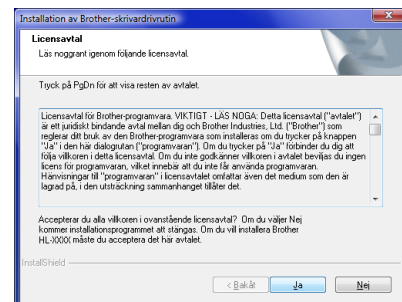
Installation av Brother-skrivardrivrutin

Licensavtal

Läs noggrant igenom följande licensavtal.

Tryck på PgDn för att visa resten av avtalet.

Licensavtal för Brother-programvara. VIKTIGT - LÄS NOGA: Detta licensavtal ("avtalet") är ett juridiskt bindande avtal mellan dig och Brother Industries, Ltd. ("Brother") som reglerar ditt bruk av den Brother-programvara som installeras om du trycker på knappen "Ja" i den här dialogrutan ("programvaran"). Om du trycker på "Ja" förbinder du dig att följa villkoren i detta licensavtal. Om du inte godkänner villkoren i avtalet beviljas du ingen licens för programvaran, vilket innebär att du inte får använda programvaran. Hänvisningar till "programvaran" i licensavtalet omfattar även det medium som den är lagrad på, i den utsträckning sammanhanget tillåter det.

Accepterar du alla villkoren i ovanstående licensavtal? Om du väljer Nej kommer installationsprogrammet att stängas. Om du vill installera Brother HL-XXXX måste du acceptera det här avtalet.

InstallShield

< Bakåt

Ja

Nej